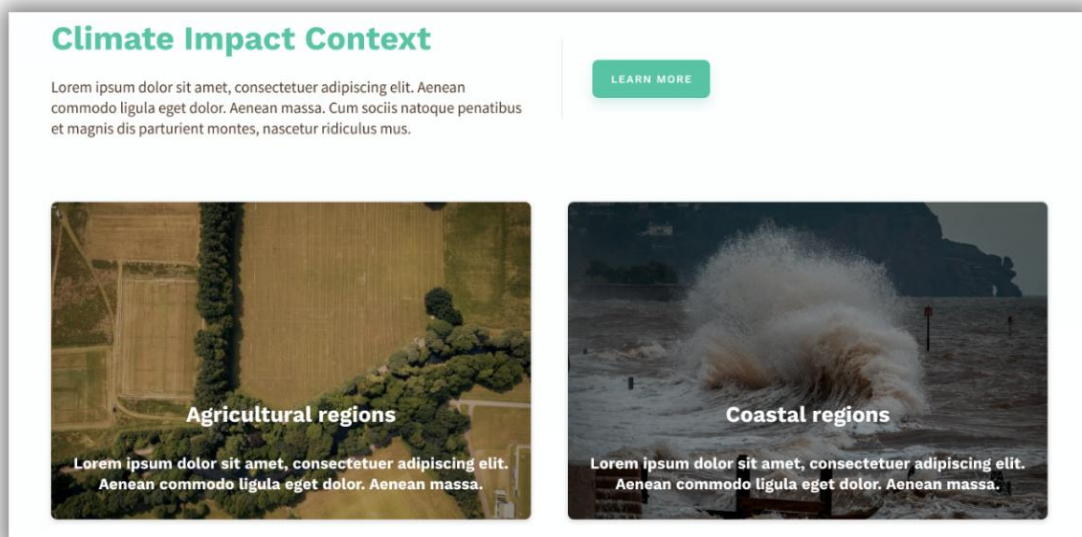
Climate Impact Context

Lorem ipsum dolor sit amet, consectetuer adipiscing elit. Aenean commodo ligula eget dolor. Aenean massa. Cum sociis natoque penatibus et magnis dis parturient montes, nascetur ridiculus mus.

LEARN MORE

Agricultural regions

Lorem ipsum dolor sit amet, consectetuer adipiscing elit. Aenean commodo ligula eget dolor. Aenean massa.

Coastal regions

Lorem ipsum dolor sit amet, consectetuer adipiscing elit. Aenean commodo ligula eget dolor. Aenean massa.